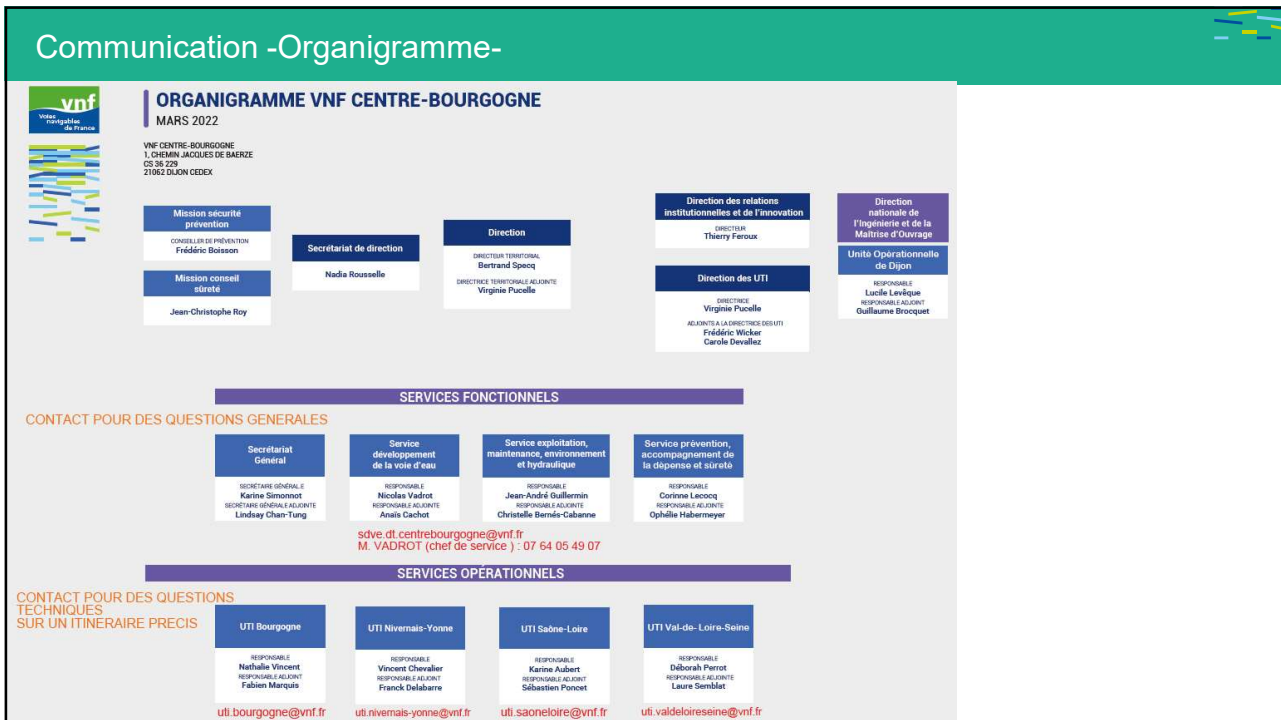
Communication -Organigramme-

vnf
Voies navigables de France

ORGANIGRAMME VNF CENTRE-BOURGOGNE
MARS 2022

VNF CENTRE-BOURGOGNE
1, CHEMIN JACQUES DE BAERZE
CS 36 229
21062 DIJON CEDEX

Mission sécurité prévention
CONSEILLER DE PRÉVENTION
Frédéric Boisson

Mission conseil sûreté
Jean-Christophe Roy

Secrétariat de direction
Nadia Rousselle

Direction
DIRECTEUR TERRITORIAL
Bertrand Specq
DIRECTRICE TERRITORIALE ADJOINTE
Virginie Pucelle

Direction des relations institutionnelles et de l'innovation
DIRECTEUR
Thierry Feroux

Direction des UTI
DIRECTRICE
Virginie Pucelle
ADJOINTS A LA DIRECTRICE DES UTI
Frédéric Wicker
Carole Devallez

Direction nationale de l'Ingénierie et de la Maîtrise d'Ouvrage

Unité Opérationnelle de Dijon
RESPONSABLE
Lucile Levêque
RESPONSABLE ADJOINT
Guillaume Brocquet

SERVICES FONCTIONNELS

CONTACT POUR DES QUESTIONS GENERALES

Secrétariat Général
SECRÉTAIRE GÉNÉRALE
Karine Simonnot
SECRÉTAIRE GÉNÉRALE ADJOINTE
Lindsay Chan-Tung

Service développement de la voie d'eau
RESPONSABLE
Nicolas Vadrot
RESPONSABLE ADJOINTE
Anaïs Cachot

Service exploitation, maintenance, environnement et hydraulique
RESPONSABLE
Jean-André Guillermin
RESPONSABLE ADJOINTE
Christelle Bernés-Cabanne

Service prévention, accompagnement de la dépense et sûreté
RESPONSABLE
Corinne Lecocq
RESPONSABLE ADJOINTE
Ophélie Habermeyer

sdve.dt.centrebourgogne@vnf.fr
M. VADROT (chef de service) : 07 64 05 49 07

SERVICES OPÉRATIONNELS

CONTACT POUR DES QUESTIONS TECHNIQUES SUR UN ITINERAIRE PRECIS

UTI Bourgogne
RESPONSABLE
Nathalie Vincent
RESPONSABLE ADJOINT
Fabien Marquis

UTI Nivernais-Yonne
RESPONSABLE
Vincent Chevalier
RESPONSABLE ADJOINT
Franck Delabarre

UTI Saône-Loire
RESPONSABLE
Karine Aubert
RESPONSABLE ADJOINT
Sébastien Poncet

UTI Val-de- Loire-Seine
RESPONSABLE
Déborah Perrot
RESPONSABLE ADJOINTE
Laure Semblat

uti.bourgogne@vnf.fr
uti.nivernais-yonne@vnf.fr
uti.saoneloire@vnf.fr
uti.valdeloireseine@vnf.fr